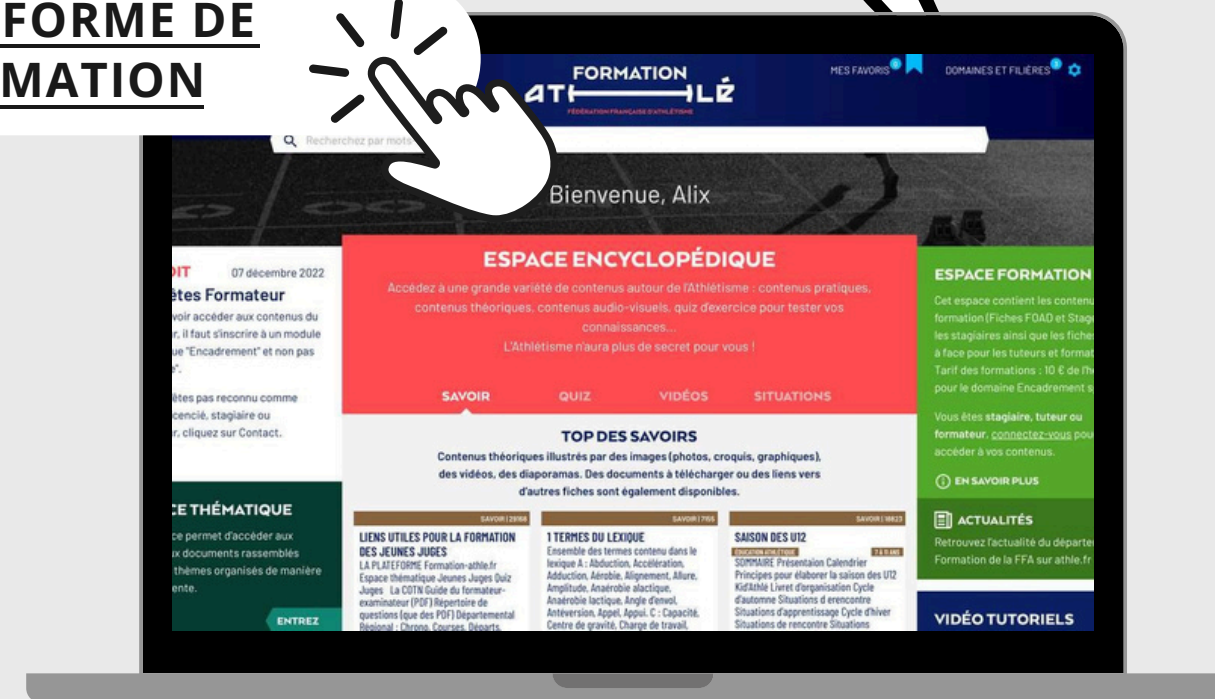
FORME DE
MATION

FORMATION
ATHLÉ
FÉDÉRATION FRANÇAISE D'ATHLÉTISME

MES FAVORIS
DOMAINES ET FILIÈRES

Recherchez par mots

Bienvenue, Alix

DIT 07 décembre 2022
êtes Formateur
voir accéder aux contenus du r, il faut s'inscrire à un module ue "Encadrement" et non pas ".
êtes pas reconnu comme cencié, stagiaire ou r, cliquez sur Contact.

CE THÉMATIQUE
ce permet d'accéder aux ux documents rassemblés thèmes organisés de manière ente.
ENTREZ

ESPACE ENCYCLOPÉDIQUE
Accédez à une grande variété de contenus autour de l'Athlétisme : contenus pratiques, contenus théoriques, contenus audio-visuels, quiz d'exercice pour tester vos connaissances...
L'Athlétisme n'aura plus de secret pour vous !

SAVOIR QUIZ VIDÉOS SITUATIONS

TOP DES SAVOIRS
Contenus théoriques illustrés par des images (photos, croquis, graphiques), des vidéos, des diaporamas. Des documents à télécharger ou des liens vers d'autres fiches sont également disponibles.

SAVOIR | 29188
LIENS UTILES POUR LA FORMATION DES JEUNES JUGES
LA PLATEFORME Formation-athle.fr Espace thématique Jeunes Juges Quiz Juges La COTN Guide du formateur-examinateur (PDF) Répertoire de questions (que des PDF) Départemental Régional : Chrono, Courses, Départs,

SAVOIR | 7155
1 TERMES DU LEXIQUE
Ensemble des termes contenu dans le lexique A : Abduction, Accélération, Adduction, Aérobie, Alignement, Allure, Amplitude, Anaérobie alactique, Anaérobie lactique, Angle d'envol, Antéversion, Appel, Appui. C : Capacité, Centre de gravité, Charge de travail,

SAVOIR | 18823
SAISON DES U12
ÉDUCATION ATHLÉTIQUE 7 À 11 ANS
SOMMAIRE Présentaion Calendrier Principes pour élaborer la saison des U12 Kid'Athlé Livret d'organisation Cycle d'automne Situations d erencontre Situations d'apprentissage Cycle d'hiver Situations de rencontre Situations

ESPACE FORMATION
Cet espace contient les contenu formation (Fiches FOAD et Stag les stagiaires ainsi que les fiche à face pour les tuteurs et format Tarif des formations : 10 € de l'h pour le domaine Encadrement s
Vous êtes stagiaire, tuteur ou formateur, connectez-vous pou accéder à vos contenus.
EN SAVOIR PLUS

ACTUALITÉS
Retrouvez l'actualité du départe Formation de la FFA sur athle.fr

VIDÉO TUTORIELS